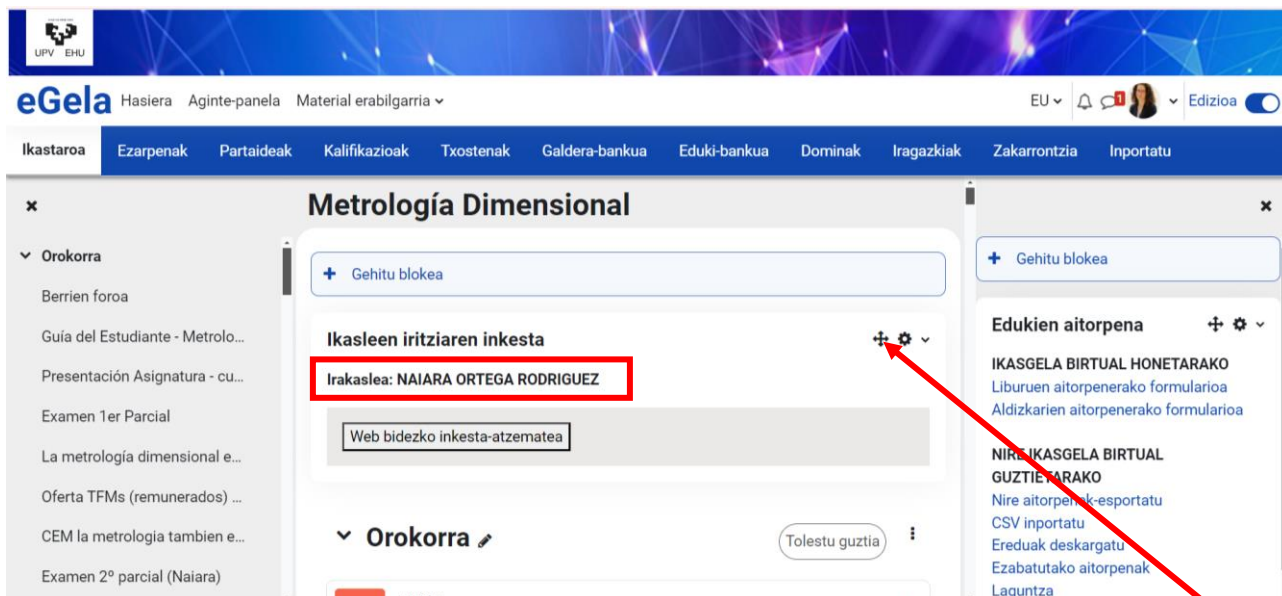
UPV EHU

eGela Hasiera Aginte-panela Material erabilgarria

EU Edizioa

Ikastaroa Ezarpenak Partaideak Kalifikazioak Txostenak Galdera-bankua Eduki-bankua Dominak Iragazkiak Zakarrontzia Inportatu

×

Orokorra

Berrien foroa

Guía del Estudiante - Metrolo...

Presentación Asignatura - cu...

Examen 1er Parcial

La metrología dimensional e...

Oferta TFMs (remunerados) ...

CEM la metrologia tambien e...

Examen 2º parcial (Naiara)

Metrología Dimensional

+ Gehitu blokea

Ikasleen iritziaren inkesta

Irakaslea: NAIARA ORTEGA RODRIGUEZ

Web bidezko inkesta-atzematea

Orokorra

Tolestu guztia

×

+ Gehitu blokea

Edukien aitorpena

IKASGELA BIRTUAL HONETARAKO

Liburuen aitorpenerako formularioa

Aldizkarien aitorpenerako formularioa

NIRE IKASGELA BIRTUAL GUZTIETARAKO

Nire aitorpenak esportatu

CSV inportatu

Ereduak deskargatu

Ezabatutako aitorpenak

Laguntza